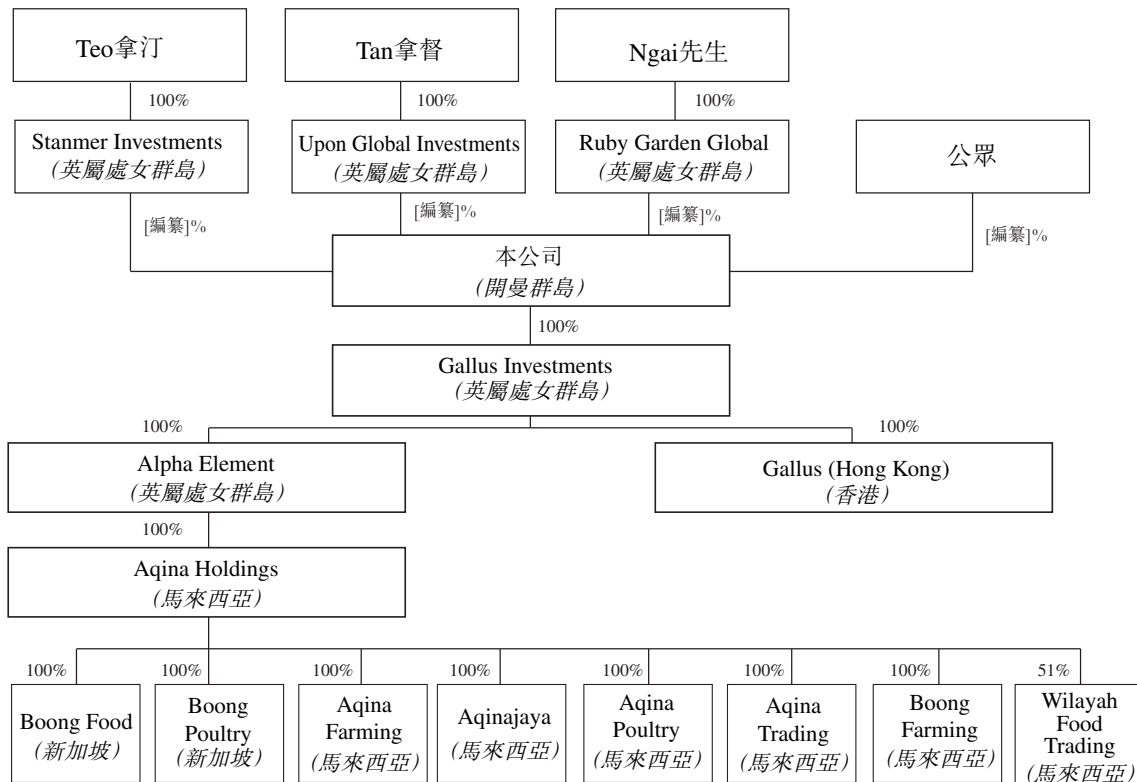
Teo拿汀

Tan拿督

Ngai先生

100%

100%

100%

Stanmer Investments
(英屬處女群島)

Upon Global Investments
(英屬處女群島)

Ruby Garden Global
(英屬處女群島)

公眾

[編纂]%

[編纂]%

[編纂]%

[編纂]%

本公司
(開曼群島)

100%

Gallus Investments
(英屬處女群島)

100%

100%

Alpha Element
(英屬處女群島)

Gallus (Hong Kong)
(香港)

100%

Aqina Holdings
(馬來西亞)

100%

100%

100%

100%

100%

100%

100%

51%

Boong Food
(新加坡)

Boong Poultry
(新加坡)

Aqina Farming
(馬來西亞)

Aqinajaya
(馬來西亞)

Aqina Poultry
(馬來西亞)

Aqina Trading
(馬來西亞)

Boong Farming
(馬來西亞)

Wilayah Food Trading
(馬來西亞)